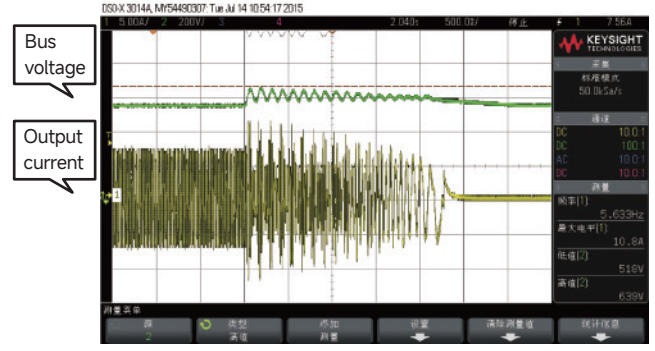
DSO-X 3014A, MY54490307: Tue Jul 14 10:54:17 2015

1 5.00A/ 2 200V/ 3 4 2.040s 500.0s/ 停止 f 1 7.56A

Bus voltage

Output current

KEYSIGHT TECHNOLOGIES

采集
标准模式
50.0kSa/s

通道
DC 10.0:1
DC 100:1
AC 10.0:1
DC 10.0:1

测量
频率(1)
5.633Hz
最大电平(1)
10.8A
低值(2)
518V
高值(2)
639V

测量菜单
源 2
类型 高值
添加 测量
设置
清除测量值
统计信息